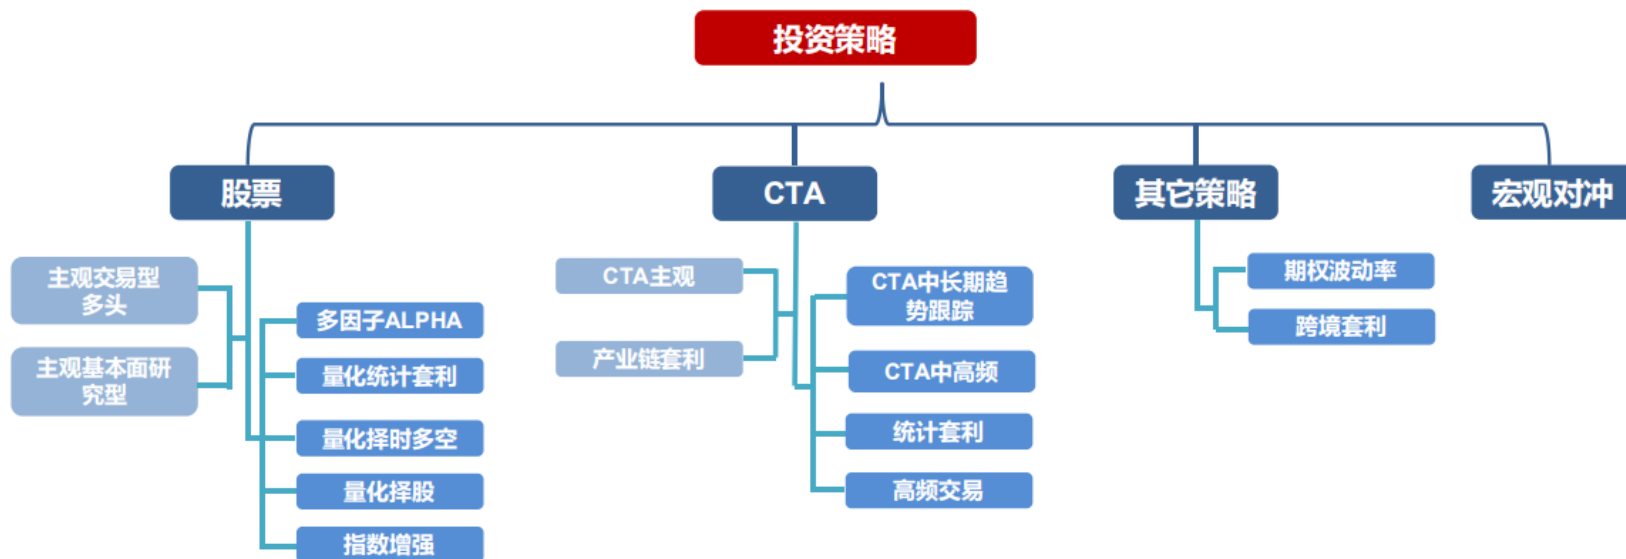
投资策略

股票

主观交易型多头

主观基本面研究型

多因子ALPHA

量化统计套利

量化择时多空

量化择股

指数增强

CTA

CTA主观

产业链套利

CTA中长期趋势跟踪

CTA中高频

统计套利

高频交易

其它策略

期权波动率

跨境套利

宏观对冲